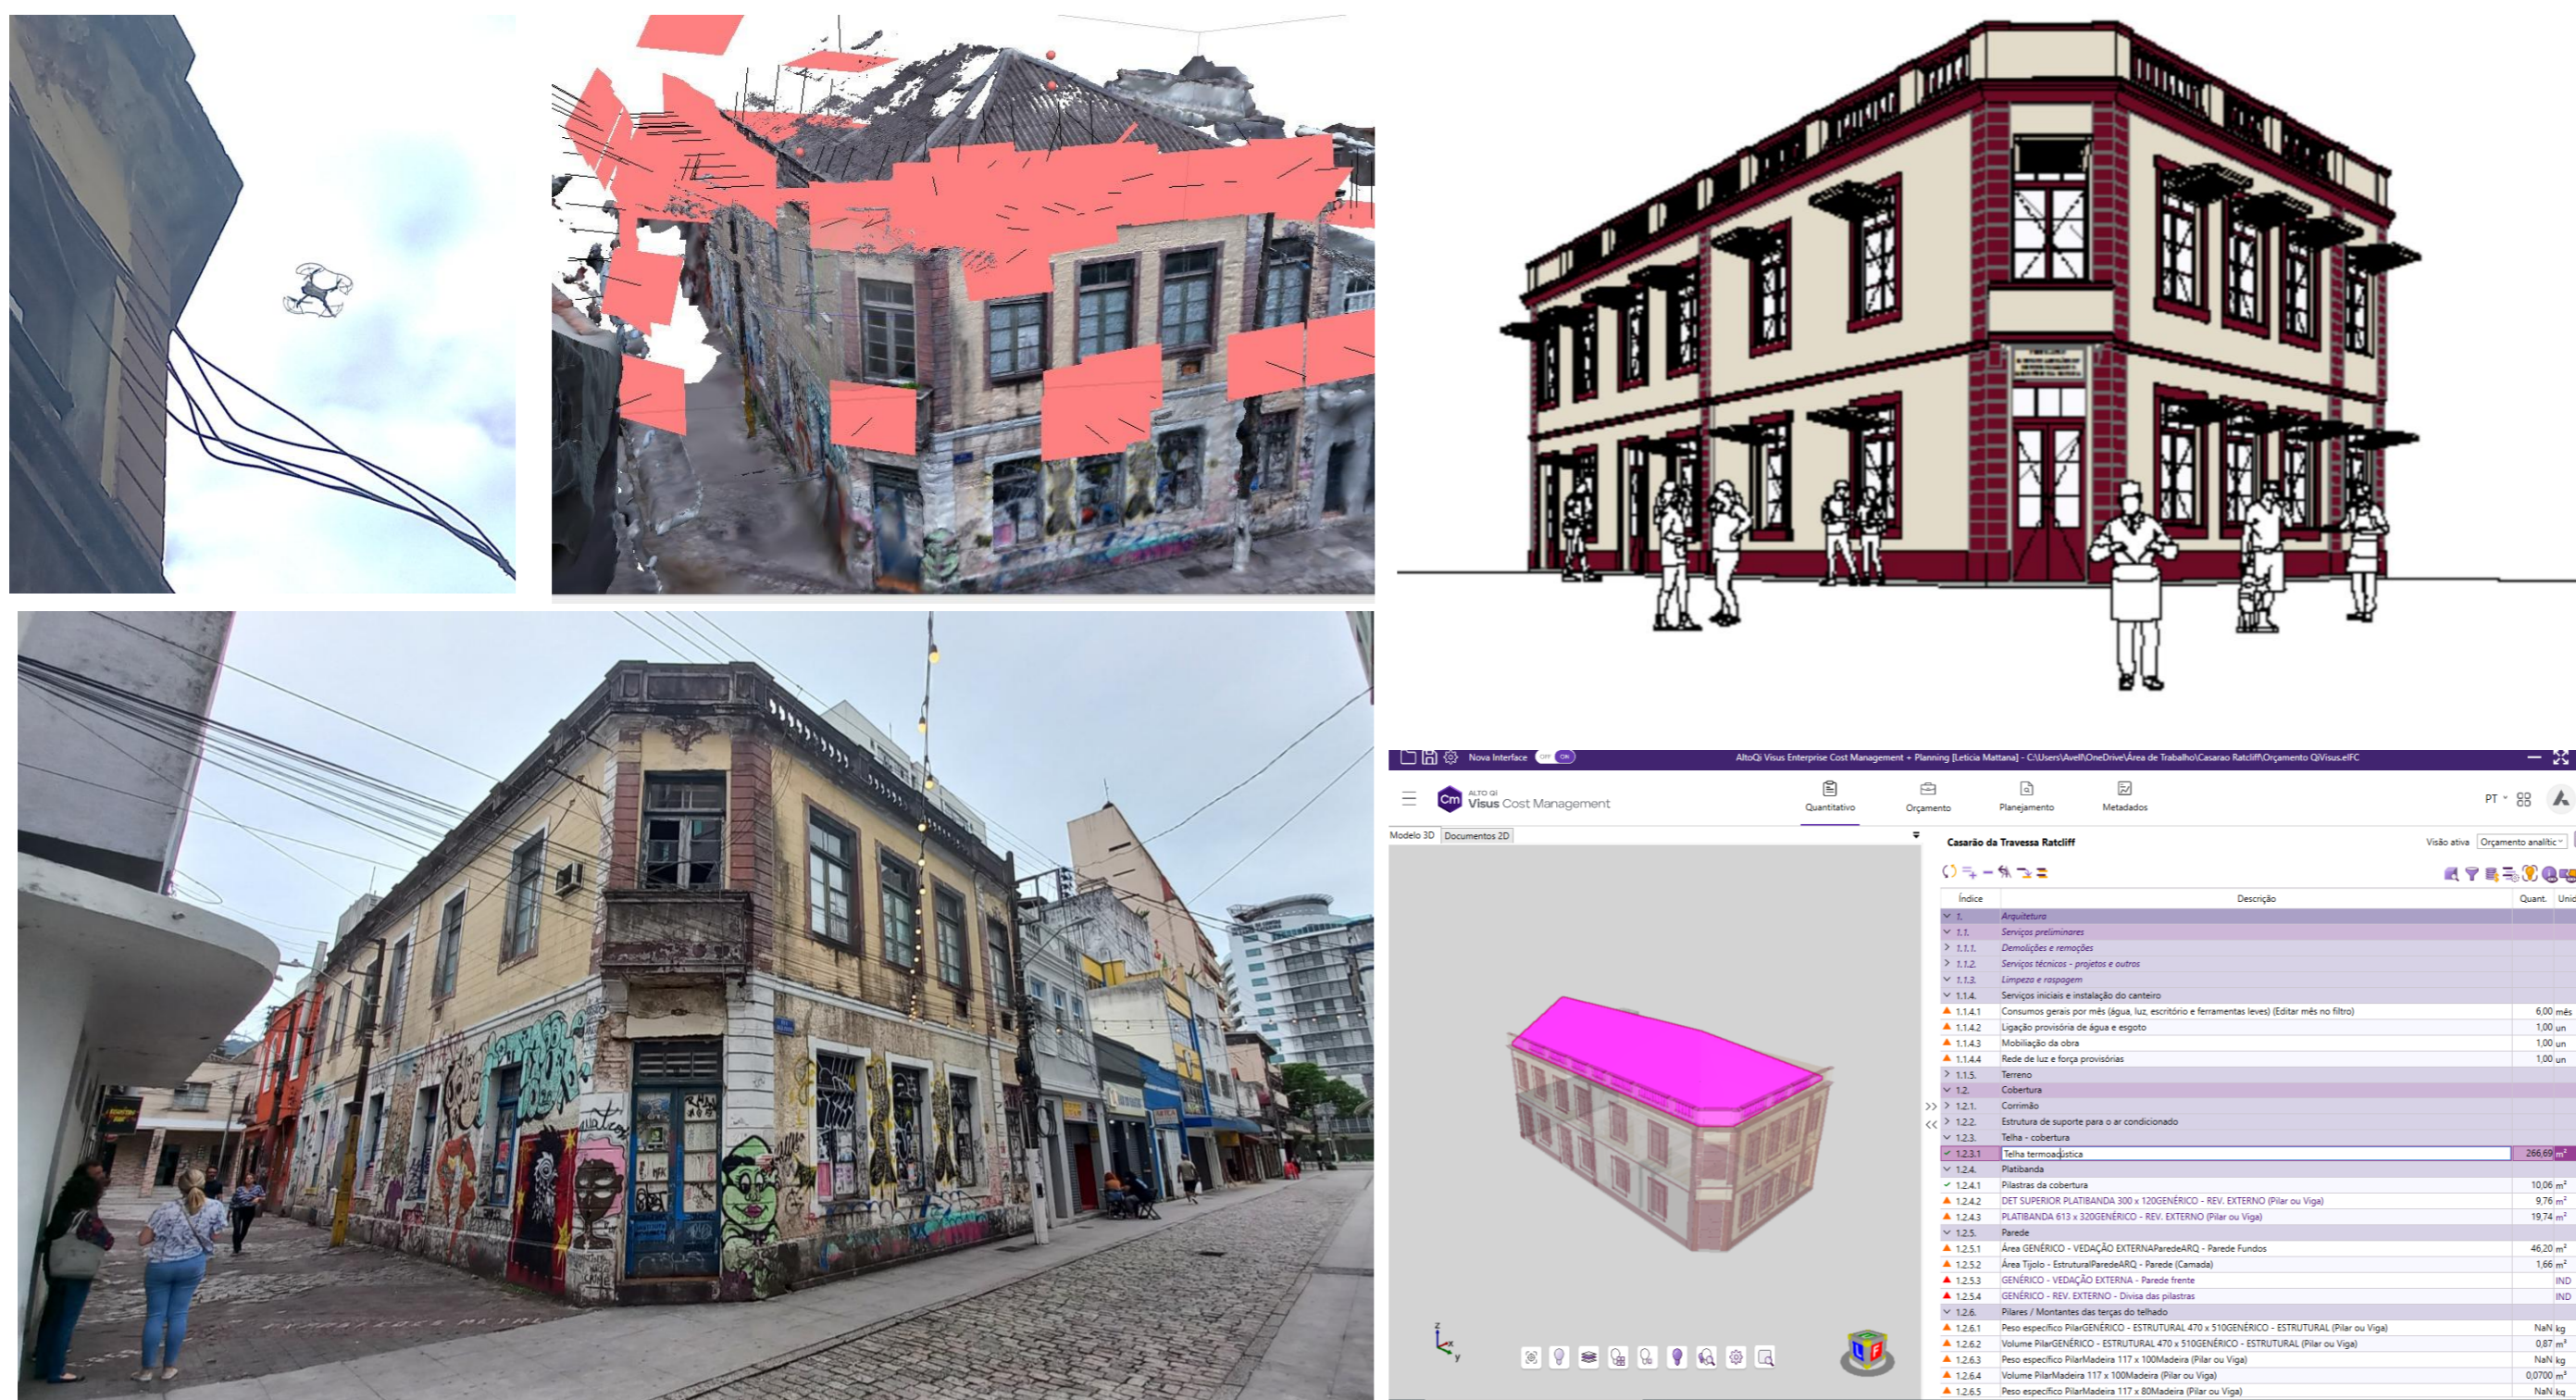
Nova Interface OFF ON AltoQi Visus Enterprise Cost Management + Planning [Leticia Mattana] - C:\Users\Avell\OneDrive\Área de Trabalho\Casarao Ratcliff\Orçamento QiVisus.eIFC

ALTO QI Visus Cost Management

Quantitativo Orçamento Planejamento Metadados

PT

Modelo 3D Documentos 2D

Casarão da Travessa Ratcliff

Visão ativa Orçamento analític

| Índice | Descrição | Quant. | Unid |
|---|---|---|---|
| 1. | Arquitetura | | |
| 1.1. | Serviços preliminares | | |
| 1.1.1. | Demolições e remoções | | |
| 1.1.2. | Serviços técnicos - projetos e outros | | |
| 1.1.3. | Limpeza e raspagem | | |
| 1.1.4. | Serviços iniciais e instalação do canteiro | | |
| 1.1.4.1 | Consumos gerais por mês (água, luz, escritório e ferramentas leves) (Editar mês no filtro) | 6,00 | mês |
| 1.1.4.2 | Ligação provisória de água e esgoto | 1,00 | un |
| 1.1.4.3 | Mobiliação da obra | 1,00 | un |
| 1.1.4.4 | Rede de luz e força provisórias | 1,00 | un |
| 1.1.5. | Terreno | | |
| 1.2. | Cobertura | | |
| 1.2.1. | Corrimão | | |
| 1.2.2. | Estrutura de suporte para o ar condicionado | | |
| 1.2.3. | Telha - cobertura | | |
| 1.2.3.1 | Telha termoacústica | 266,69 | m² |
| 1.2.4. | Platibanda | | |
| 1.2.4.1 | Pilastras da cobertura | 10,06 | m² |
| 1.2.4.2 | DET SUPERIOR PLATIBANDA 300 x 120GENÉRICO - REV. EXTERNO (Pilar ou Viga) | 9,76 | m² |
| 1.2.4.3 | PLATIBANDA 613 x 320GENÉRICO - REV. EXTERNO (Pilar ou Viga) | 19,74 | m² |
| 1.2.5. | Parede | | |
| 1.2.5.1 | Área GENÉRICO - VEDAÇÃO EXTERNAParedeARQ - Parede Fundos | 46,20 | m² |
| 1.2.5.2 | Área Tijolo - EstruturalParedeARQ - Parede (Camada) | 1,66 | m² |
| 1.2.5.3 | GENÉRICO - VEDAÇÃO EXTERNA - Parede frente | | IND |
| 1.2.5.4 | GENÉRICO - REV. EXTERNO - Divisa das pilastras | | IND |
| 1.2.6. | Pilares / Montantes das terças do telhado | | |
| 1.2.6.1 | Peso específico PilarGENÉRICO - ESTRUTURAL 470 x 510GENÉRICO - ESTRUTURAL (Pilar ou Viga) | NaN | kg |
| 1.2.6.2 | Volume PilarGENÉRICO - ESTRUTURAL 470 x 510GENÉRICO - ESTRUTURAL (Pilar ou Viga) | 0,87 | m³ |
| 1.2.6.3 | Peso específico PilarMadeira 117 x 100Madeira (Pilar ou Viga) | NaN | kg |
| 1.2.6.4 | Volume PilarMadeira 117 x 100Madeira (Pilar ou Viga) | 0,0700 | m³ |
| 1.2.6.5 | Peso específico PilarMadeira 117 x 80Madeira (Pilar ou Viga) | NaN | kg |